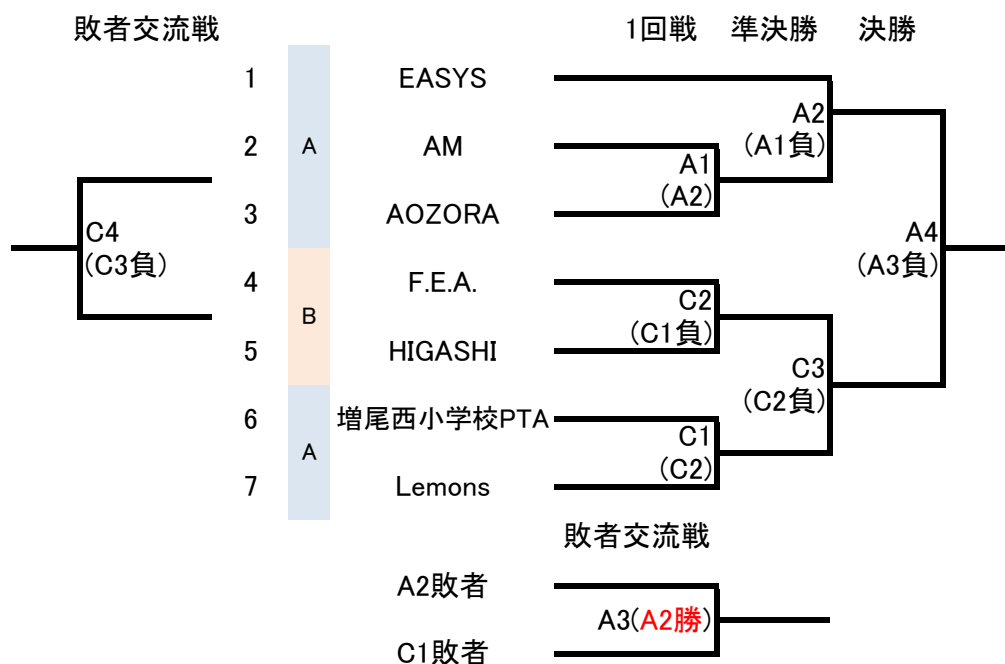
敗者交流戦

1回戦　準決勝　決勝

1 EASYS
2 A AM
3 AOZORA
4 F.E.A.
5 B HIGASHI
6 増尾西小学校PTA
7 A Lemons

A1
(A2)

A2
(A1負)

C2
(C1負)

C1
(C2)

C3
(C2負)

A4
(A3負)

C4
(C3負)

敗者交流戦

A2敗者
C1敗者

A3(A2勝)